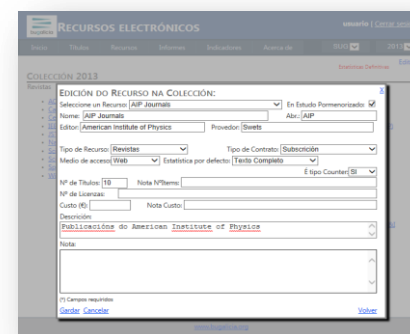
RECURSOS ELECTRÓNICOS

usuario | Cerrar ses

Inicio Títulos Recursos Informes Indicadores Acerca de

COLECCIÓN 2013

Revistas

EDICIÓN DO RECURSO NA COLECCIÓN:

Seleccione un Recurso: AIP Journals
En Estudo Pormenorizado: ☑

Nome: AIP Journals
Abr.: AIP

Editor: American Institute of Physics
Provedor: Swets

Tipo de Recurso: Revistas
Tipo de Contrato: Subscrición

Medio de acceso: Web
Estatística por defecto: Texto Completo

É tipo Counter: SI

Nº de Títulos: 10
Nota NºItems:

Nº de Licenzas:

Custo (€):
Nota Custo:

Descrición:

Publicacións do American Institute of Physics

Nota:

(*) Campos requiridos

Gardar Cancelar

Volver